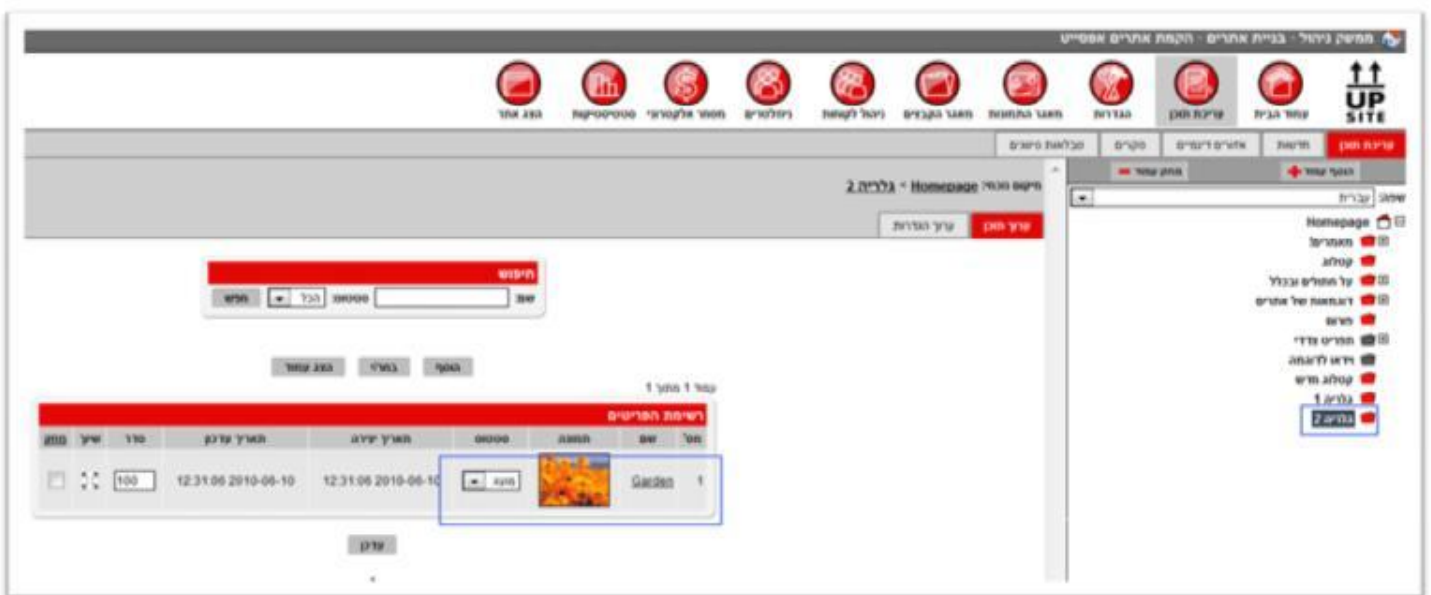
ממשק ניהול - בניית אתרים - הקמת אתרים אפסייט

UP SITE
עמוד הבית
עריכת תוכן
הגדרות
מאגר התמונות
מאגר הקבצים
ניהול לקוחות
ניוזלטרים
מסחר אלקטרוני
סטטיסטיקות
הצג אתר

עריכת תוכן
חדשות
אתרים דינמיים
סקרים
טבלאות מיפוי

הוסף עמוד
מחק עמוד
שפה: עברית

Homepage
מאמרים
קטלוג
על התולים ובכלל
דוגמאות של אתרים
פורום
הפריט צדדי
וידאו לדוגמה
קטלוג חדש
גלריה 1
גלריה 2

מיקום נוכחי: Homepage < גלריה 2

ערוך תוכן
ערוך הגדרות

חיפוש
שם
סטטוס
הכל
חפש

הוסף
בחר
הצג עמוד

עמוד 1 מתוך 1

רשימת הפריטים

| מס' | שם | תמונה | סטטוס | תאריך יצירה | תאריך עדכון | סדר | שיוך | מחק |
|---|---|---|---|---|---|---|---|---|
| 1 | Garden | | מוצג | 12:31:06 2010-06-10 | 12:31:06 2010-06-10 | 100 | | |

עדכן